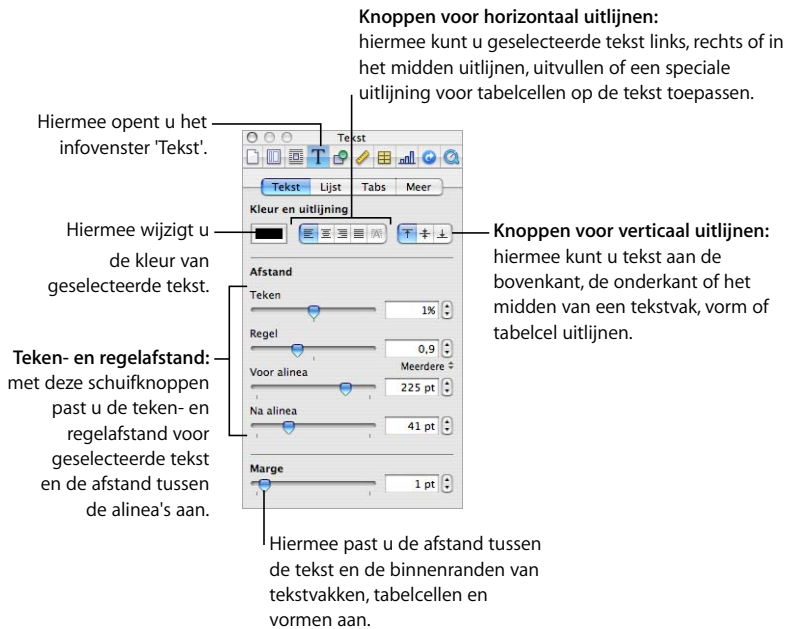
**Knoppen voor horizontaal uitlijnen:**
hiermee kunt u geselecteerde tekst links, rechts of in het midden uitlijnen, uitvullen of een speciale uitlijning voor tabelcellen op de tekst toepassen.

Hiermee opent u het infovenster 'Tekst'.

Hiermee wijzigt u de kleur van geselecteerde tekst.

**Teken- en regelafstand:** met deze schuifknoppen past u de teken- en regelafstand voor geselecteerde tekst en de afstand tussen de alinea's aan.

Tekst

Tekst Lijst Tabs Meer

Kleur en uitlijning

Afstand

Teken

1%

Regel

0,9

Meerdere

Voor alinea

225 pt

Na alinea

41 pt

Marge

1 pt

**Knoppen voor verticaal uitlijnen:** hiermee kunt u tekst aan de bovenkant, de onderkant of het midden van een tekstvak, vorm of tabelcel uitlijnen.

Hiermee past u de afstand tussen de tekst en de binnenranden van tekstvakken, tabelcellen en vormen aan.